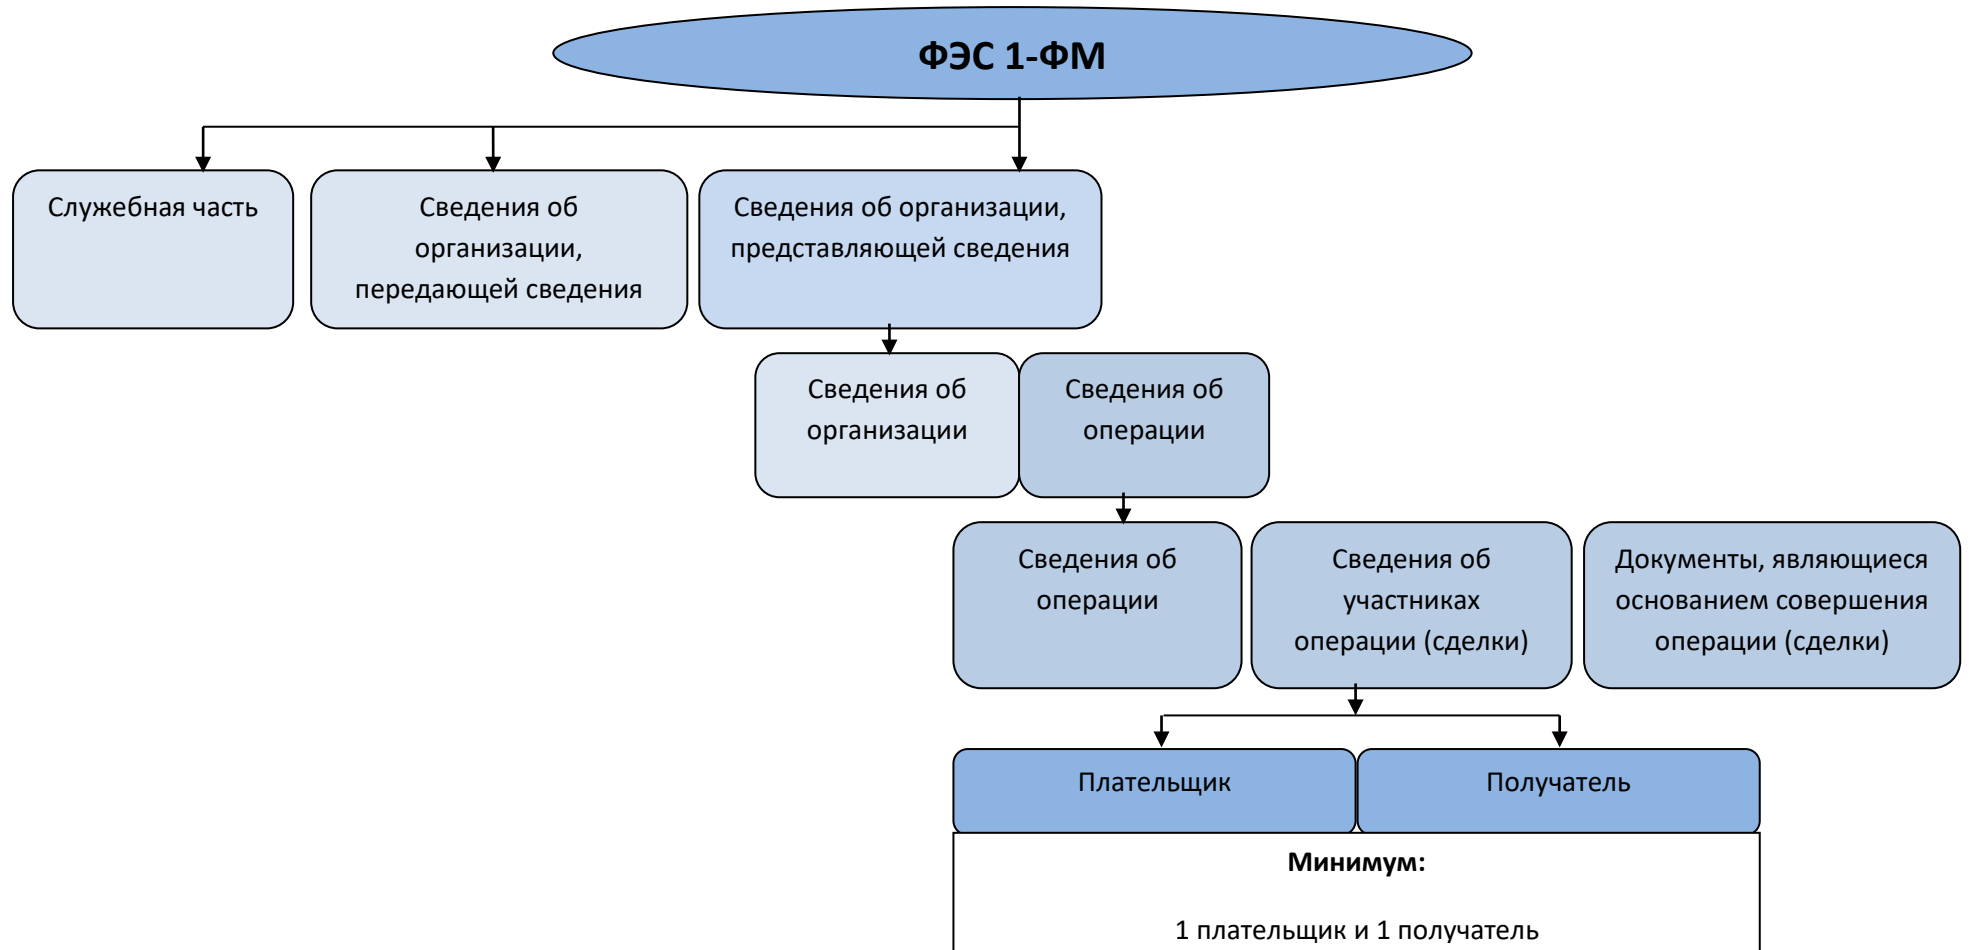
ФЭС 1-ФМ

Служебная часть

Сведения об организации, передающей сведения

Сведения об организации, представляющей сведения

Сведения об организации

Сведения об операции

Сведения об операции

Сведения об участниках операции (сделки)

Документы, являющиеся основанием совершения операции (сделки)

Плательщик

Получатель

Минимум:

1 плательщик и 1 получатель